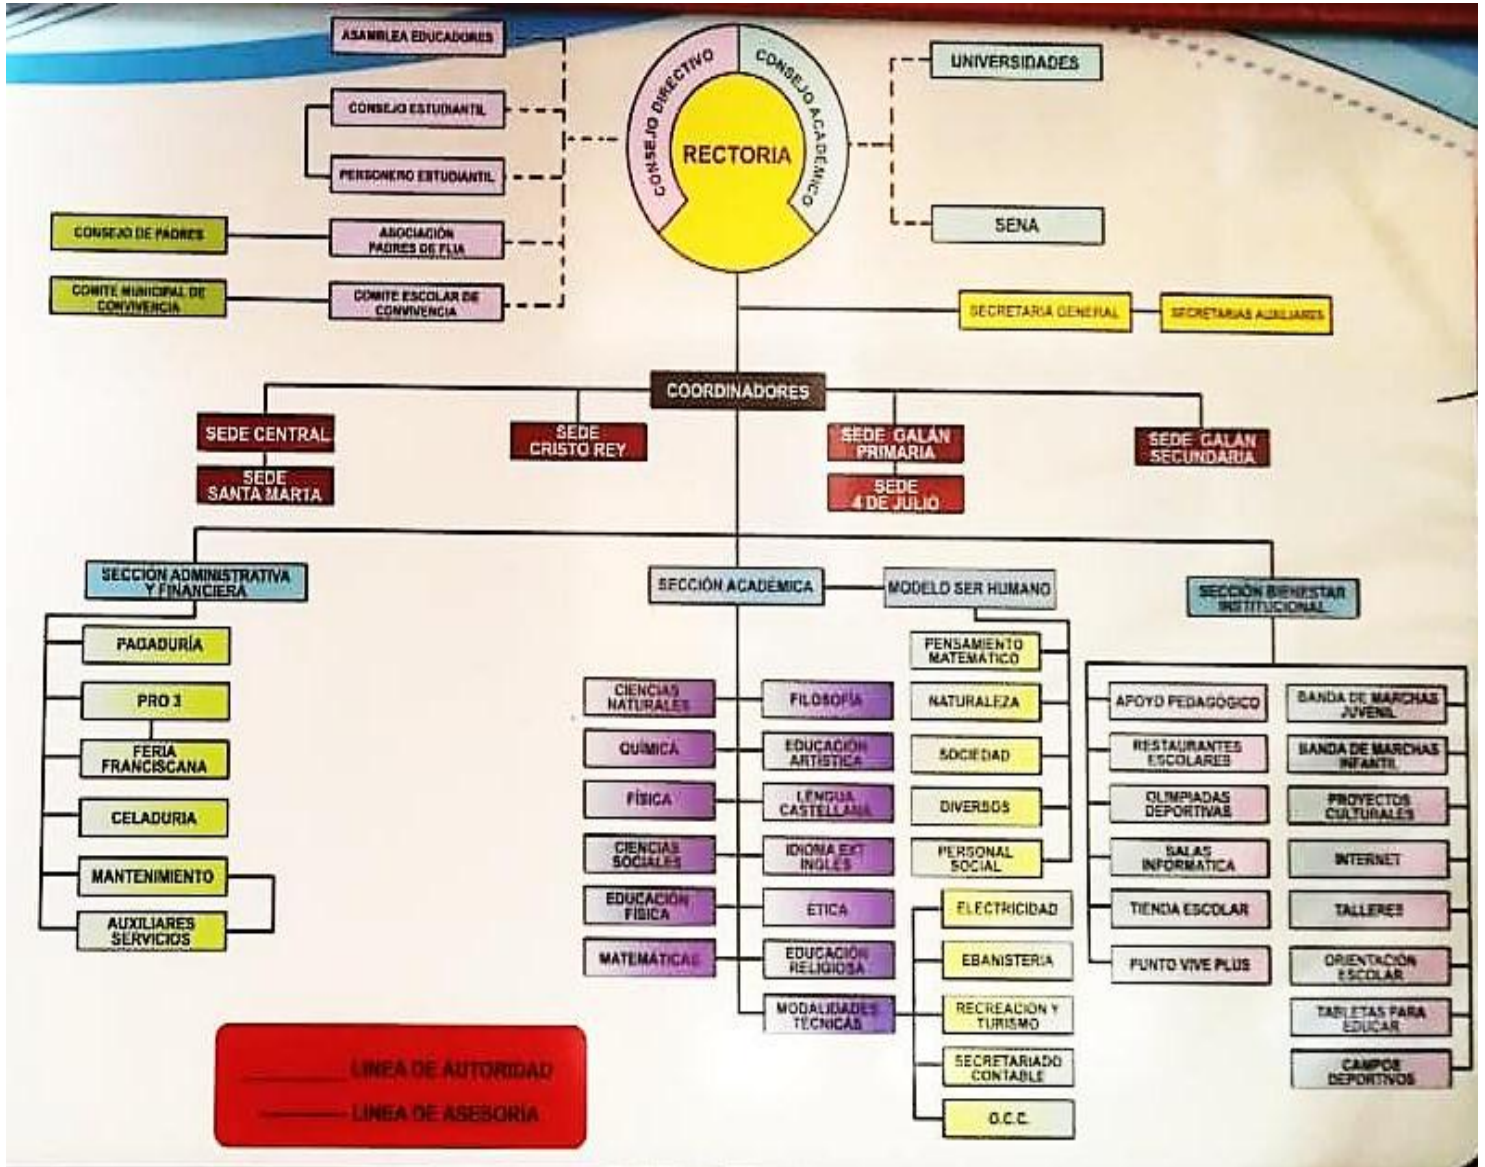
ASAMBLEA EDUCADORES

CONSEJO ESTUDIANTIL

PERSONERO ESTUDIANTIL

CONSEJO DE PADRES

ASOCIACIÓN PADRES DE FLIA

COMITE MUNICIPAL DE CONVIVENCIA

COMITE ESCOLAR DE CONVIVENCIA

CONSEJO DIRECTIVO

CONSEJO ACADÉMICO

RECTORIA

UNIVERSIDADES

SENA

SECRETARIA GENERAL

SECRETARIAS AUXILIARES

COORDINADORES

SEDE CENTRAL

SEDE SANTA MARTA

SEDE CRISTO REY

SEDE GALÁN PRIMARIA

SEDE 4 DE JULIO

SEDE GALÁN SECUNDARIA

SECCIÓN ADMINISTRATIVA Y FINANCIERA

PAGADURÍA

PRO 3

FERIA FRANCISCANA

CELADURIA

MANTENIMIENTO

AUXILIARES SERVICIOS

SECCIÓN ACADÉMICA

MODELO SER HUMANO

CIENCIAS NATURALES

QUÍMICA

FÍSICA

CIENCIAS SOCIALES

EDUCACIÓN FÍSICA

MATEMÁTICAS

FILOSOFÍA

EDUCACIÓN ARTÍSTICA

LENGUA CASTELLANA

IDIOMA EXT INGLES

ÉTICA

EDUCACIÓN RELIGIOSA

MODALIDADES TÉCNICAS

PENSAMIENTO MATEMÁTICO

NATURALEZA

SOCIEDAD

DIVERSOS

PERSONAL SOCIAL

ELECTRICIDAD

EBANISTERIA

RECREACIÓN Y TURISMO

SECRETARIADO CONTABLE

O.C.C.

SECCIÓN BIENESTAR INSTITUCIONAL

APOYO PEDAGÓGICO

RESTAURANTES ESCOLARES

OLIMPIADAS DEPORTIVAS

SALAS INFORMATICA

TIENDA ESCOLAR

PUNTO VIVE PLUS

BANDA DE MARCHAS JUVENIL

BANDA DE MARCHAS INFANTIL

PROYECTOS CULTURALES

INTERNET

TALLERES

ORIENTACIÓN ESCOLAR

TABLETAS PARA EDUCAR

CAMPOS DEPORTIVOS

LINEA DE AUTORIDAD

LINEA DE ASESORIA